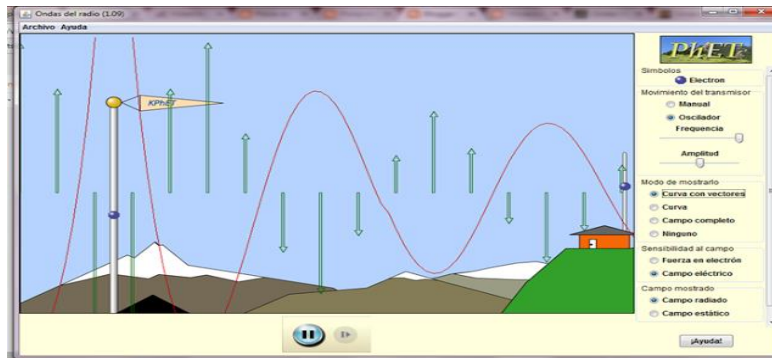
Ondas del radio (1.09)

Archivo Ayuda

KPhET

PhET

Símbolos
Electron

Movimiento del transmisor
Manual
Oscilador
Frecuencia
Amplitud

Modo de mostrarlo
Curva con vectores
Curva
Campo completo
Ninguno

Sensibilidad al campo
Fuerza en electrón
Campo eléctrico

Campo mostrado
Campo radiado
Campo estático

¡Ayuda!